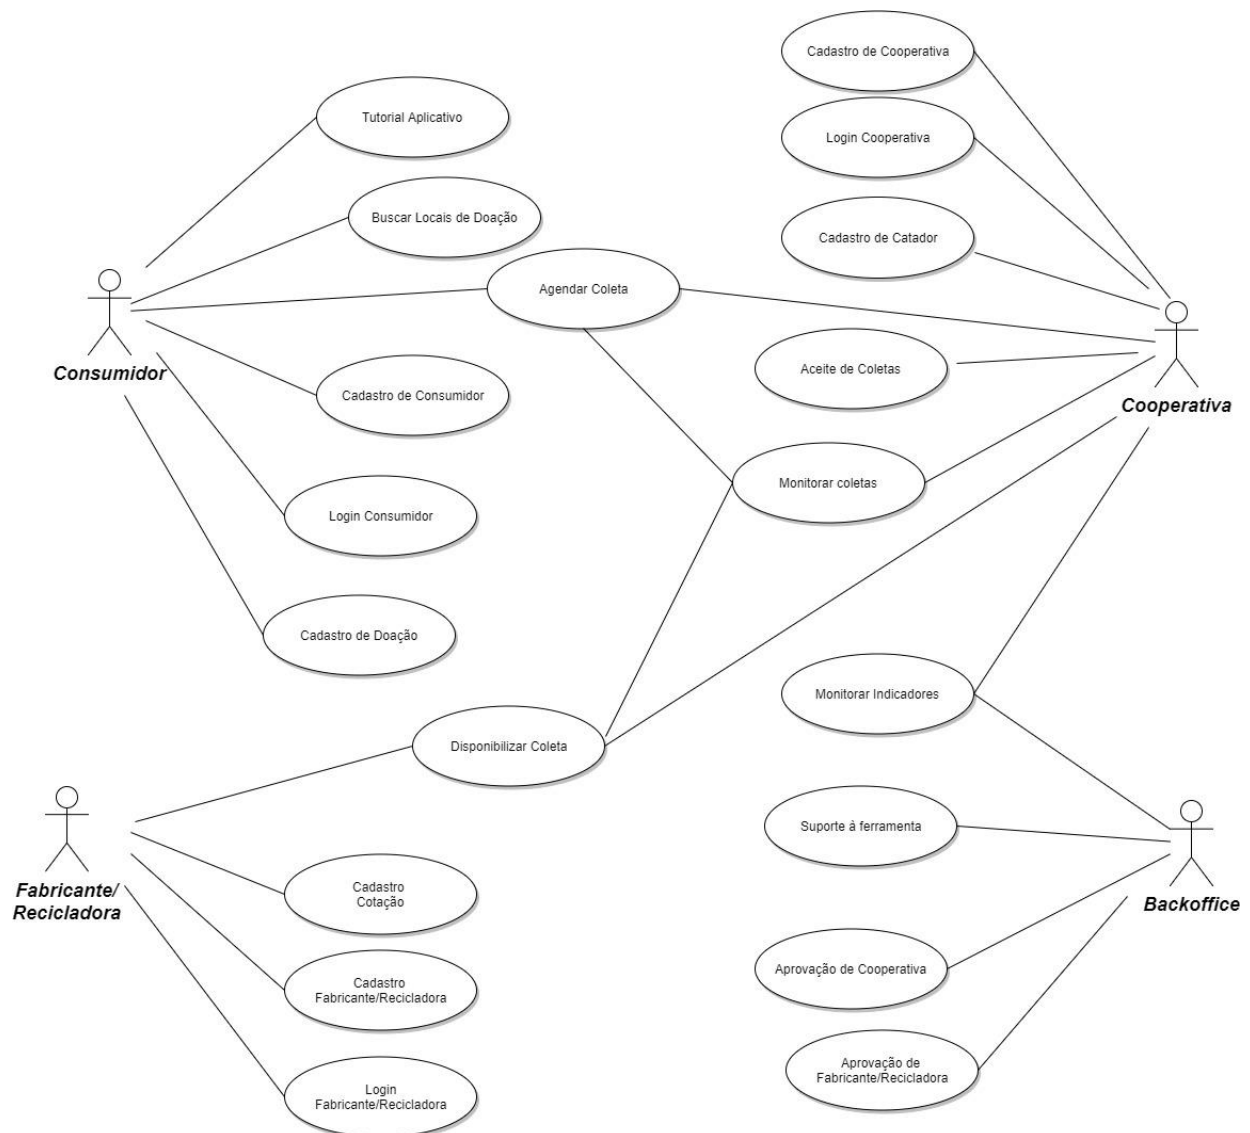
Cadastro de Cooperativa

Tutorial Aplicativo

Login Cooperativa

Buscar Locais de Doação

Cadastro de Catador

Agendar Coleta

Consumidor

Aceite de Coletas

Cooperativa

Cadastro de Consumidor

Monitorar coletas

Login Consumidor

Cadastro de Doação

Monitorar Indicadores

Disponibilizar Coleta

Suporte à ferramenta

Fabricante/ Recicladora

Cadastro Cotação

Backoffice

Cadastro Fabricante/Recicladora

Aprovação de Cooperativa

Aprovação de Fabricante/Recicladora

Login Fabricante/Recicladora